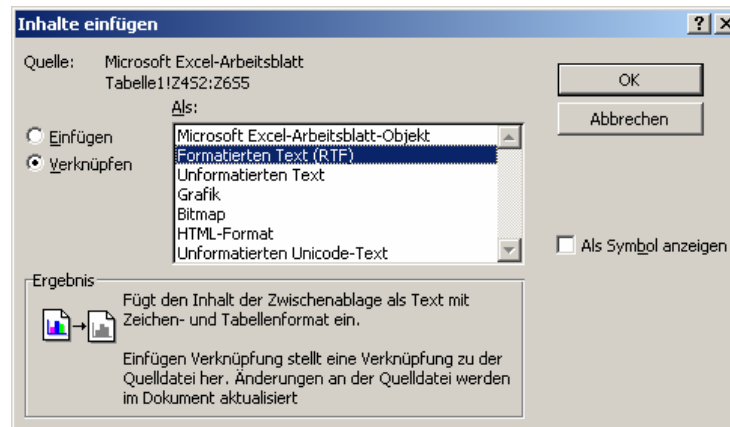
Inhalte einfügen

? X

Quelle: Microsoft Excel-Arbeitsblatt
Tabelle1!Z4S2:Z6S5

Als:

Einfügen

Verknüpfen

Microsoft Excel-Arbeitsblatt-Objekt
Formatierten Text (RTF)
Unformatierten Text
Grafik
Bitmap
HTML-Format
Unformatierten Unicode-Text

OK

Abbrechen

Als Symbol anzeigen

Ergebnis

Fügt den Inhalt der Zwischenablage als Text mit Zeichen- und Tabellenformat ein.

Einfügen Verknüpfung stellt eine Verknüpfung zu der Quelldatei her. Änderungen an der Quelldatei werden im Dokument aktualisiert